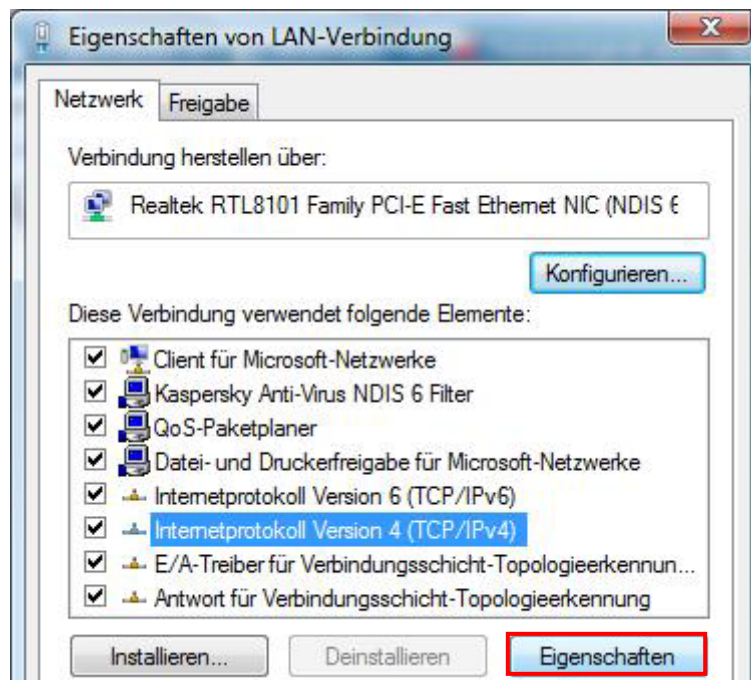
Eigenschaften von LAN-Verbindung

x

Netzwerk | Freigabe

Verbindung herstellen über:

Realtek RTL8101 Family PCI-E Fast Ethernet NIC (NDIS 6

Konfigurieren...

Diese Verbindung verwendet folgende Elemente:

Client für Microsoft-Netzwerke
Kaspersky Anti-Virus NDIS 6 Filter
QoS-Paketplaner
Datei- und Druckerfreigabe für Microsoft-Netzwerke
Internetprotokoll Version 6 (TCP/IPv6)
Internetprotokoll Version 4 (TCP/IPv4)
E/A-Treiber für Verbindungsschicht-Topologieerkennun...
Antwort für Verbindungsschicht-Topologieerkennung

Installieren... | Deinstallieren | Eigenschaften